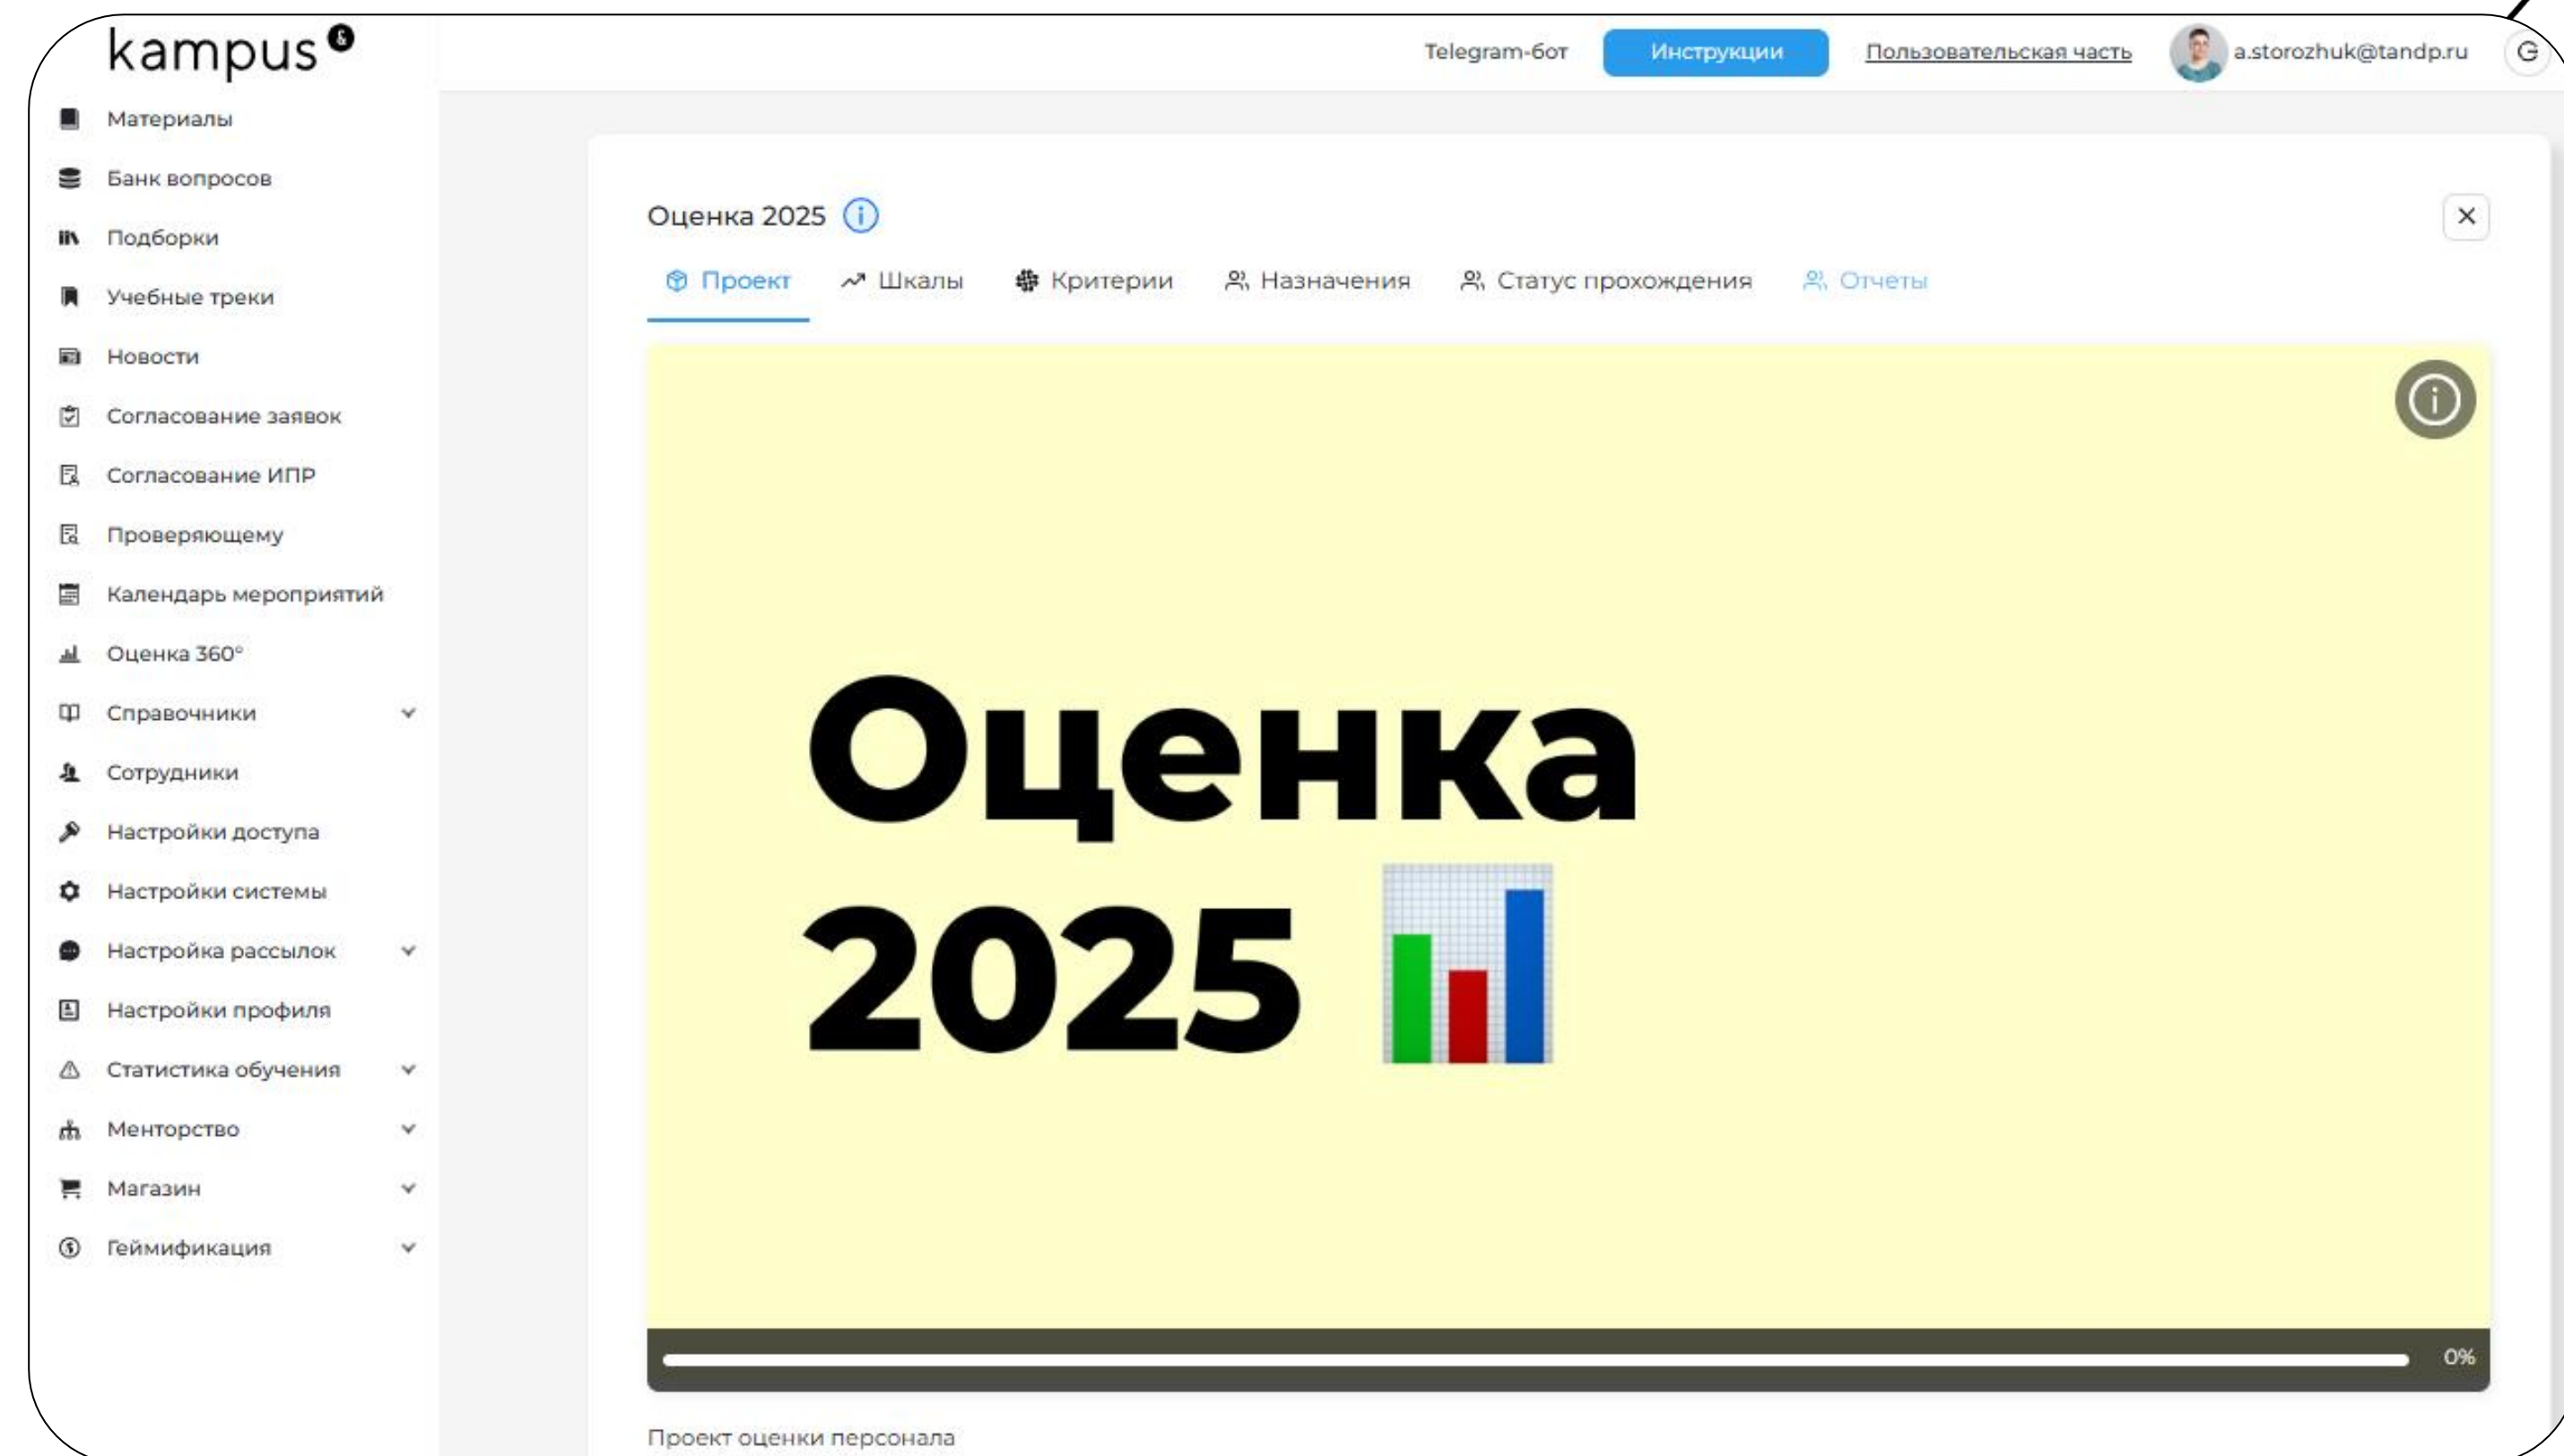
kampus

Telegram-бот Инструкции Пользовательская часть a.storozhuk@tandp.ru

Материалы
Банк вопросов
Подборки
Учебные треки
Новости
Согласование заявок
Согласование ИПР
Проверяющему
Календарь мероприятий
Оценка 360°
Справочники
Сотрудники
Настройки доступа
Настройки системы
Настройка рассылок
Настройки профиля
Статистика обучения
Менторство
Магазин
Геймификация

Оценка 2025

Проект Шкалы Критерии Назначения Статус прохождения Отчеты

Оценка 2025

0%

Проект оценки персонала